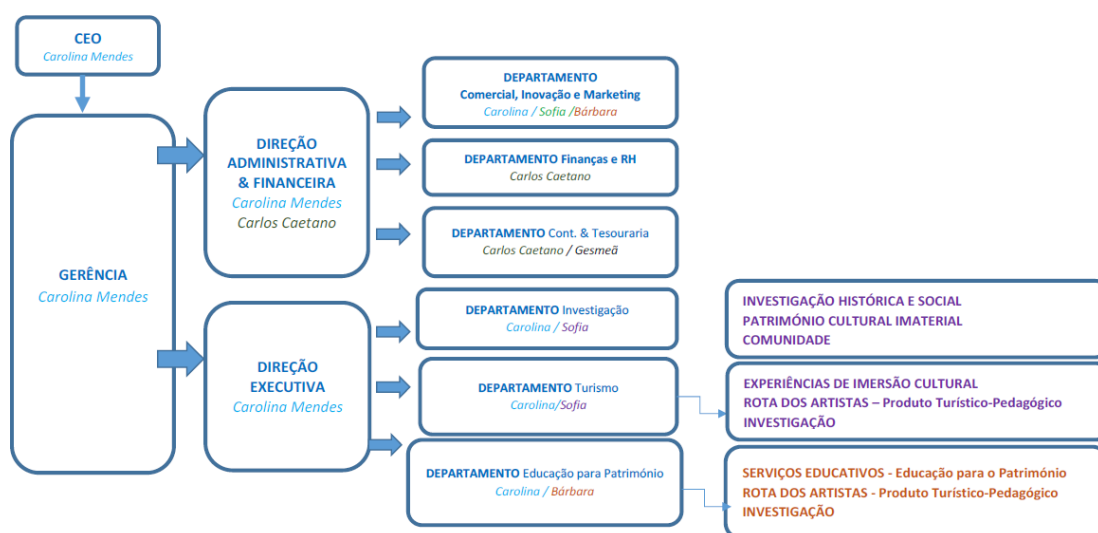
CEO
Carolina Mendes

GERÊNCIA
Carolina Mendes

DIREÇÃO ADMINISTRATIVA & FINANCEIRA
Carolina Mendes
Carlos Caetano

DEPARTAMENTO
Comercial, Inovação e Marketing
Carolina / Sofia /Bárbara

DEPARTAMENTO Finanças e RH
Carlos Caetano

DEPARTAMENTO Cont. & Tesouraria
Carlos Caetano / Gesmeã

DIREÇÃO EXECUTIVA
Carolina Mendes

DEPARTAMENTO Investigação
Carolina / Sofia

INVESTIGAÇÃO HISTÓRICA E SOCIAL
PATRIMÓNIO CULTURAL IMATERIAL
COMUNIDADE

DEPARTAMENTO Turismo
Carolina/Sofia

EXPERIÊNCIAS DE IMERSÃO CULTURAL
ROTA DOS ARTISTAS – Produto Turístico-Pedagógico
INVESTIGAÇÃO

DEPARTAMENTO Educação para Património
Carolina / Bárbara

SERVIÇOS EDUCATIVOS - Educação para o Património
ROTA DOS ARTISTAS - Produto Turístico-Pedagógico
INVESTIGAÇÃO